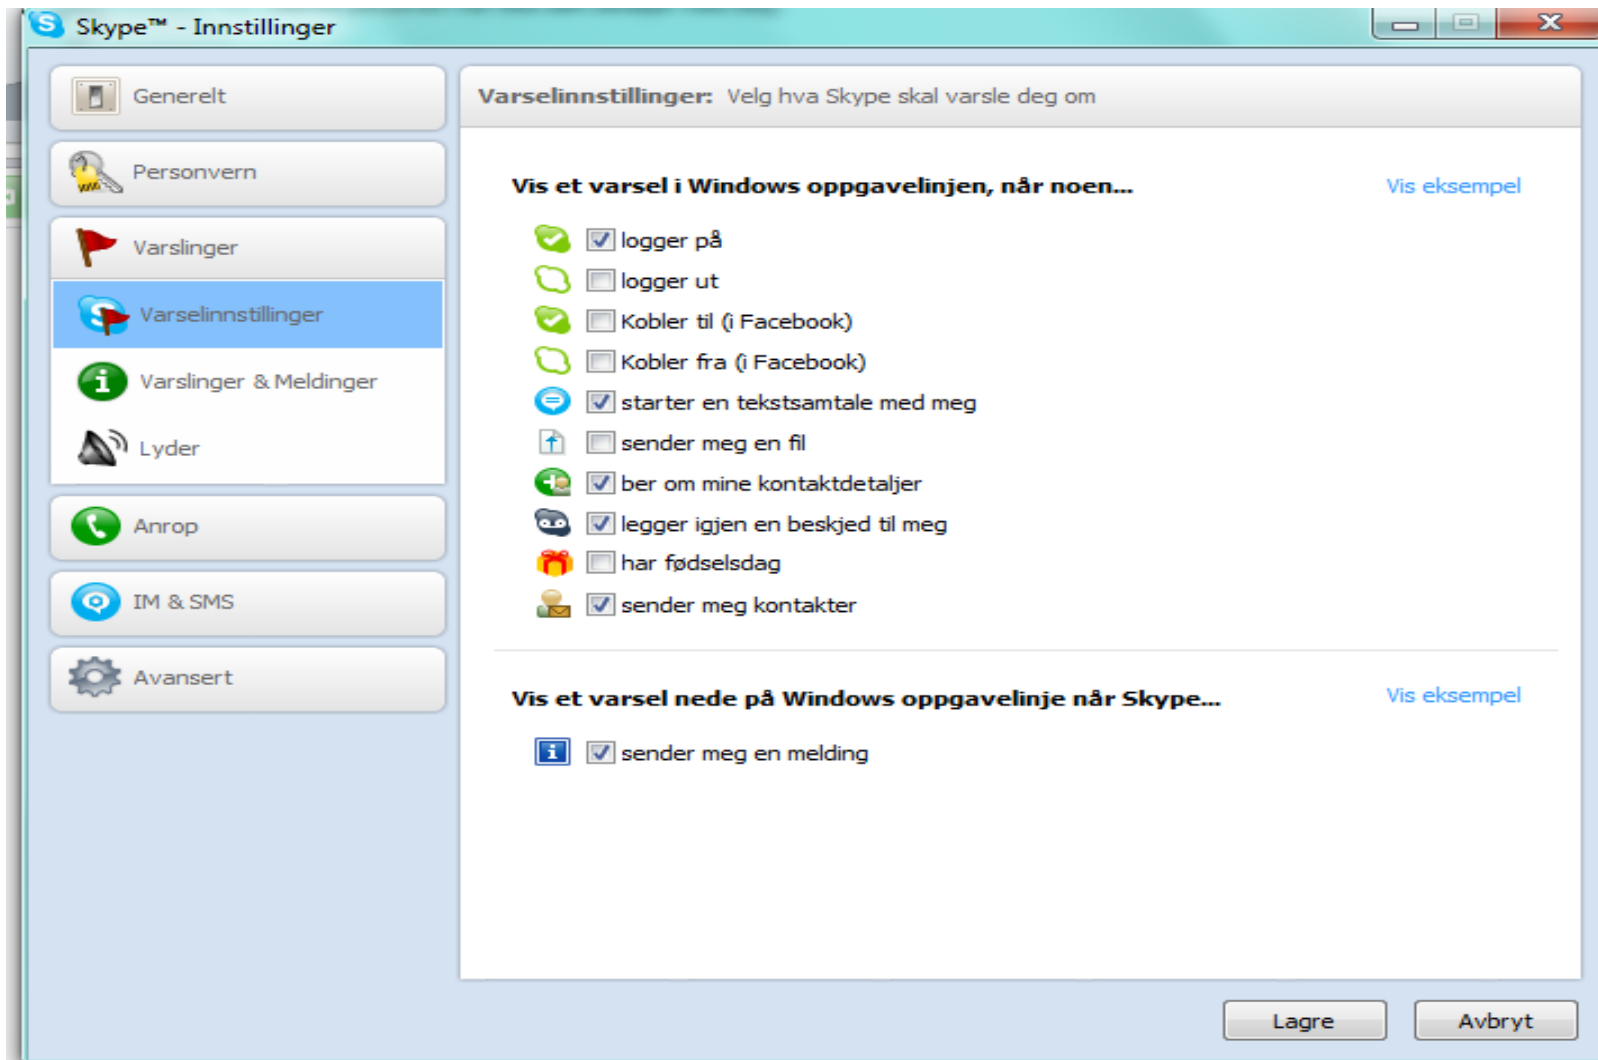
Skype™ - Innstillinger

Generelt

Personvern

Varslinger

Varselinnstillinger

Varslinger & Meldinger

Lyder

Anrop

IM & SMS

Avansert

Varselinnstillinger: Velg hva Skype skal varsle deg om

Vis et varsel i Windows oppgavelinjen, når noen...

Vis eksempel

logger på

logger ut

Kobler til (i Facebook)

Kobler fra (i Facebook)

starter en tekstsamtale med meg

sender meg en fil

ber om mine kontaktdetaljer

legger igjen en beskjed til meg

har fødselsdag

sender meg kontakter

Vis et varsel nede på Windows oppgavelinje når Skype...

Vis eksempel

sender meg en melding

Lagre

Avbryt